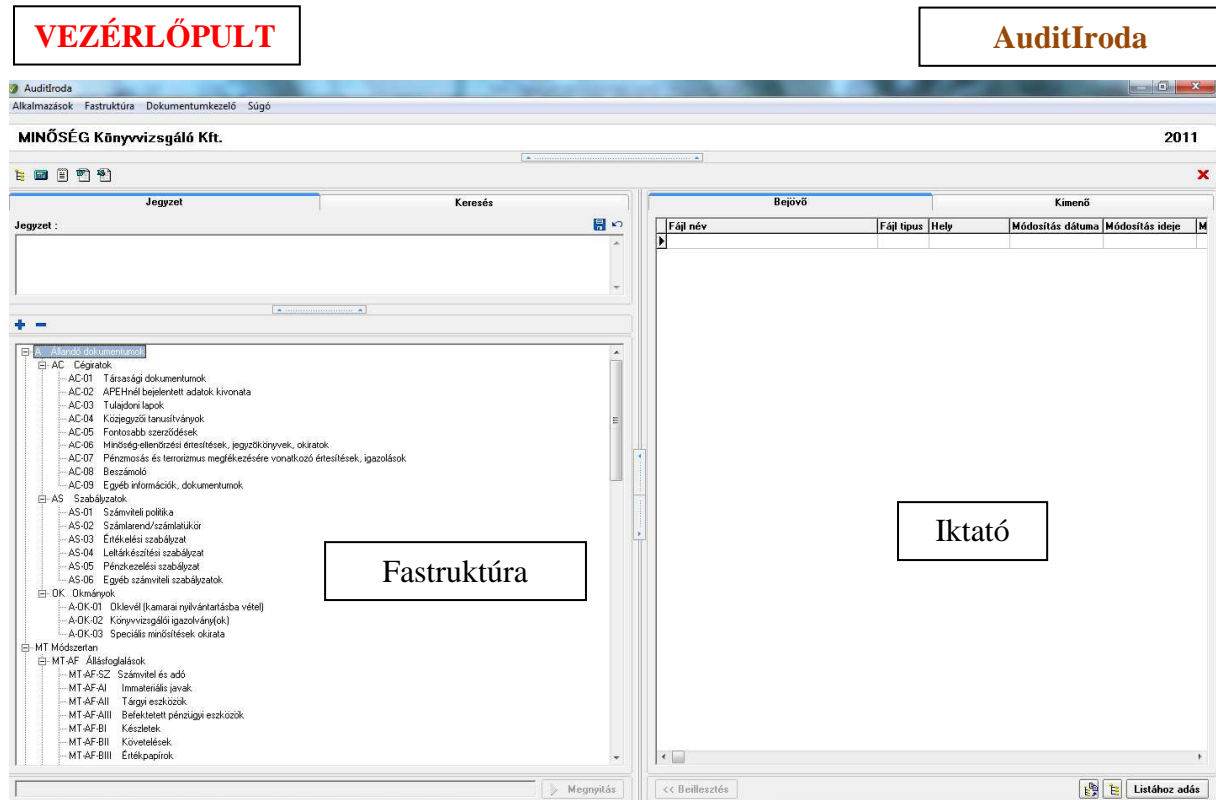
VEZÉRLŐPULT

AuditIroda

AuditIroda

Alkalmazások Fastruktúra Dokumentumkezelő Súgó

MINŐSÉG Könyvvizsgáló Kft.

2011

Jegyzet

Keresés

Jegyzet :

A Állandó dokumentumok
AC Cégiratok
AC-01 Társasági dokumentumok
AC-02 APEHnél bejelentett adatok kivonata
AC-03 Tulajdoni lapok
AC-04 Közjegyzői tanusítványok
AC-05 Fontosabb szerződések
AC-06 Minőség-ellenőrzési értesítések, jegyzőkönyvek, okiratok
AC-07 Pénzmosás és terrorizmus megfékezésére vonatkozó értesítések, igazolások
AC-08 Beszámoló
AC-09 Egyéb információk, dokumentumok
AS Szabályzatok
AS-01 Számviteli politika
AS-02 Számlarend/számlatükör
AS-03 Értékelési szabályzat
AS-04 Leltárkészítési szabályzat
AS-05 Pénzkezelési szabályzat
AS-06 Egyéb számviteli szabályzatok
OK Okmányok
A-OK-01 Oklevél (kamarai nyilvántartásba vétel)
A-OK-02 Könyvvizsgálói igazolvány(ok)
A-OK-03 Speciális minősítések okirata
MT Módszertan
MT-AF Állásfoglalások
MT-AF-SZ Számvitel és adó
MT-AF-AI Immateriális javak
MT-AF-AII Tárgyi eszközök
MT-AF-AIII Befektetett pénzügyi eszközök
MT-AF-BI Készletek
MT-AF-BII Követelések
MT-AF-BIII Értékpapírok

Fastruktúra

Megnyitás

Bejövő

Kimenő

| Fájl név | Fájl típus | Hely | Módosítás dátuma | Módosítás ideje | M |
|---|---|---|---|---|---|
| | | | | | |

Iktató

<< Beillesztés

Listához adás